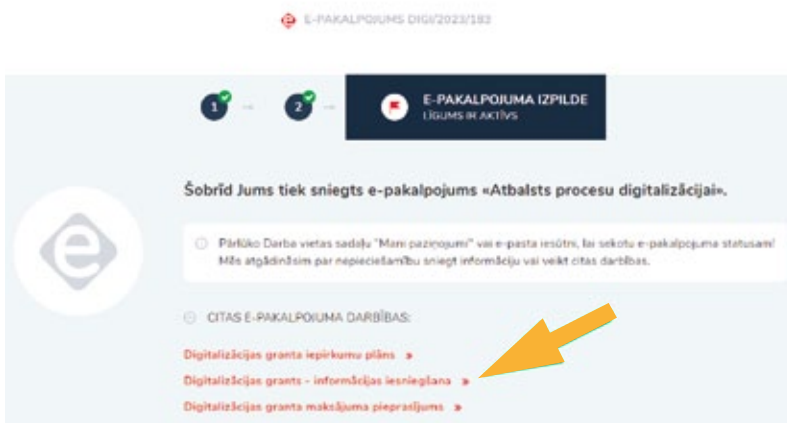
E-PAKALPOJUMS DIGI/2023/183

1

2

E-PAKALPOJUMA IZPILDE
LĪGUMS IR AKTĪVS

Šobrīd Jums tiek sniegts e-pakalpojums «Atbalsts procesu digitalizācijai».

Pārlūko Darba vietas sadaļu "Mani paziņojumi" vai e-pasta iesūtni, lai sekotu e-pakalpojuma statusam! Mēs atgādināsim par nepieciešamību sniegt informāciju vai veikt citas darbības.

CITAS E-PAKALPOJUMA DARBĪBAS:

Digitalizācijas granta iepirkumu plāns »

Digitalizācijas grants - informācijas iesniegšana »

Digitalizācijas granta maksājuma pieprasījums »